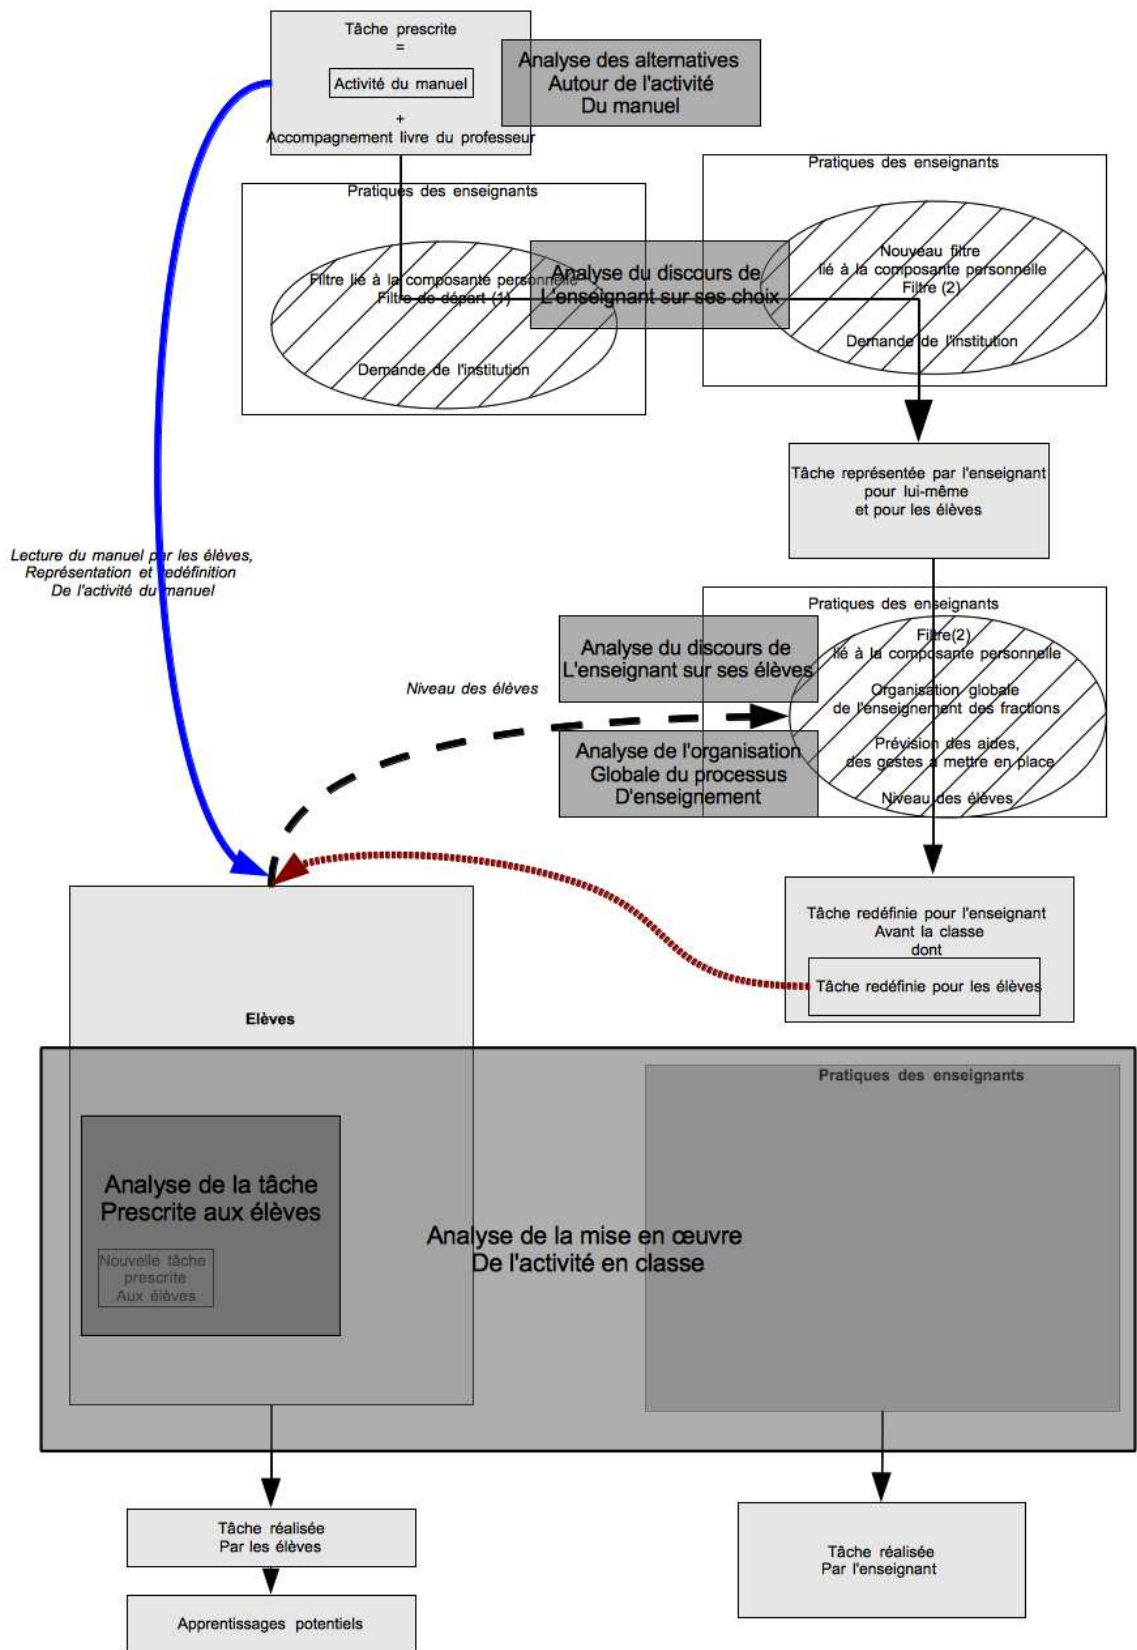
Tâche prescrite
=
Activité du manuel
+
Accompagnement livre du professeur

Analyse des alternatives
Autour de l'activité
Du manuel

Pratiques des enseignants

Filtre lié à la composante personnelle
Filtre de départ (1)

Demande de l'institution

Analyse du discours de
L'enseignant sur ses choix

Pratiques des enseignants

Nouveau filtre
lié à la composante personnelle
Filtre (2)

Demande de l'institution

Tâche représentée par l'enseignant
pour lui-même
et pour les élèves

Lecture du manuel par les élèves,
Représentation et redéfinition
De l'activité du manuel

Pratiques des enseignants

Analyse du discours de
L'enseignant sur ses élèves

Filtre(2)
lié à la composante personnelle

Organisation globale
de l'enseignement des fractions

Niveau des élèves

Analyse de l'organisation
Globale du processus
D'enseignement

Prévision des aides,
des gestes à mettre en place

Niveau des élèves

Tâche redéfinie pour l'enseignant
Avant la classe
dont
Tâche redéfinie pour les élèves

Elèves

Pratiques des enseignants

Analyse de la tâche
Prescrite aux élèves

Nouvelle tâche
prescrite
Aux élèves

Analyse de la mise en œuvre
De l'activité en classe

Tâche réalisée
Par les élèves

Apprentissages potentiels

Tâche réalisée
Par l'enseignant